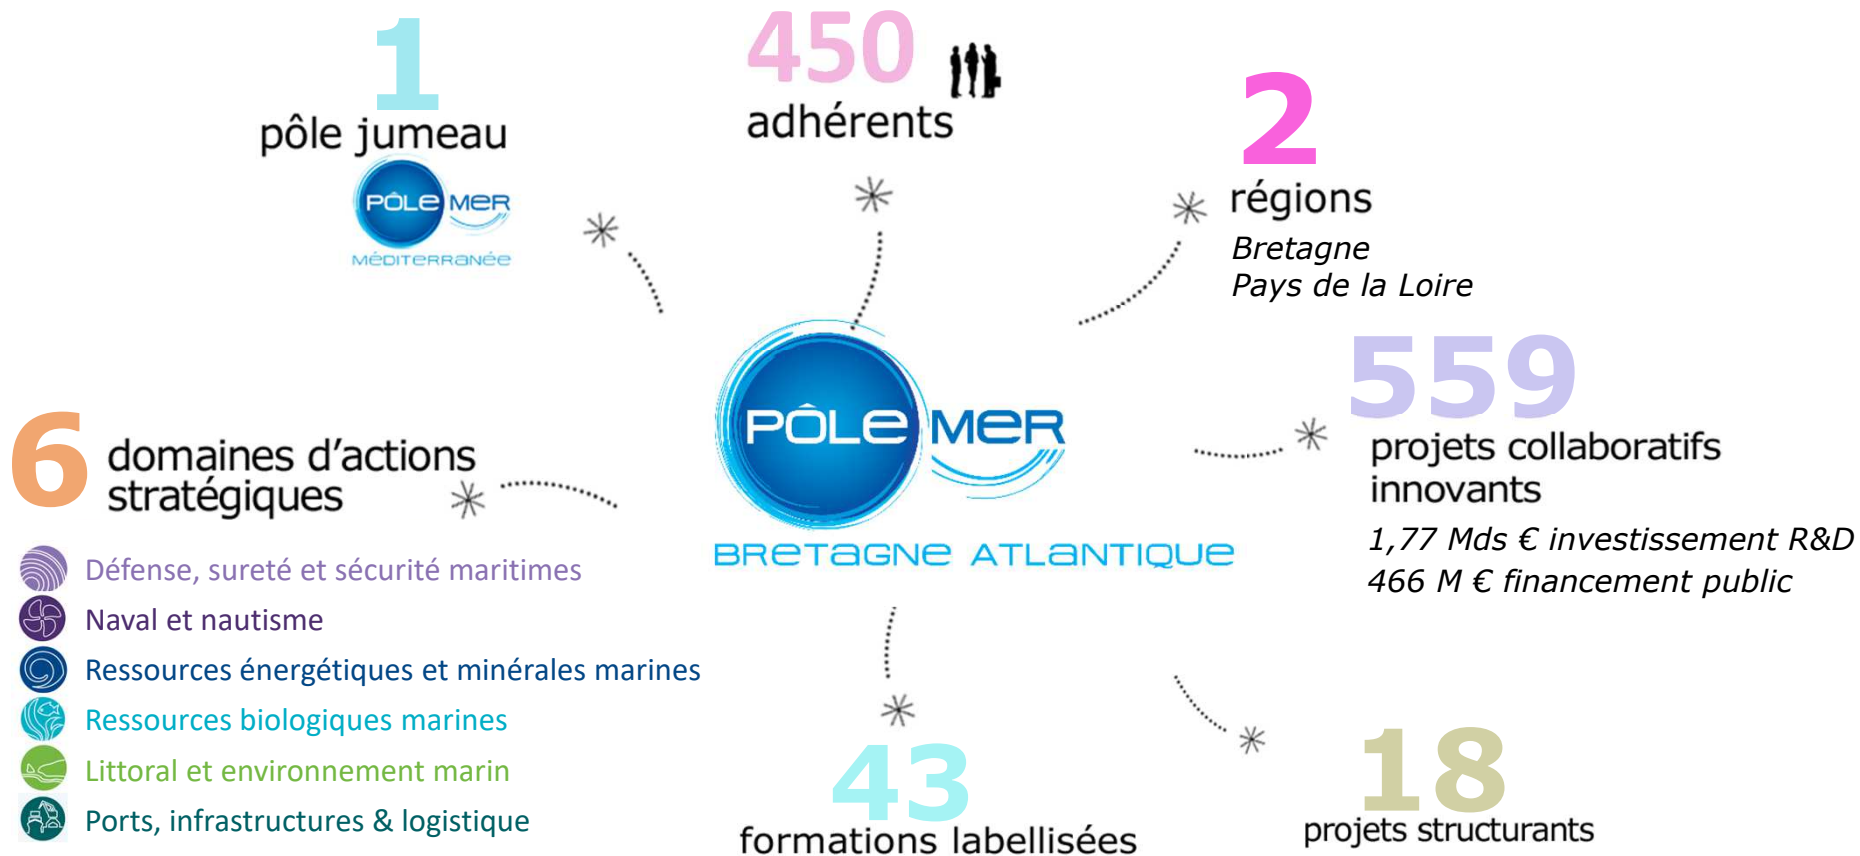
1
pôle jumeau
PÔLE MER
MÉDITERRANÉE

450
adhérents

2
régions
Bretagne
Pays de la Loire

6
domaines d'actions stratégiques

PÔLE MER
BRETAGNE ATLANTIQUE

559
projets collaboratifs innovants
1,77 Mds € investissement R&D
466 M € financement public

Défense, sureté et sécurité maritimes
Naval et nautisme
Ressources énergétiques et minérales marines
Ressources biologiques marines
Littoral et environnement marin
Ports, infrastructures & logistique

43
formations labellisées

18
projets structurants